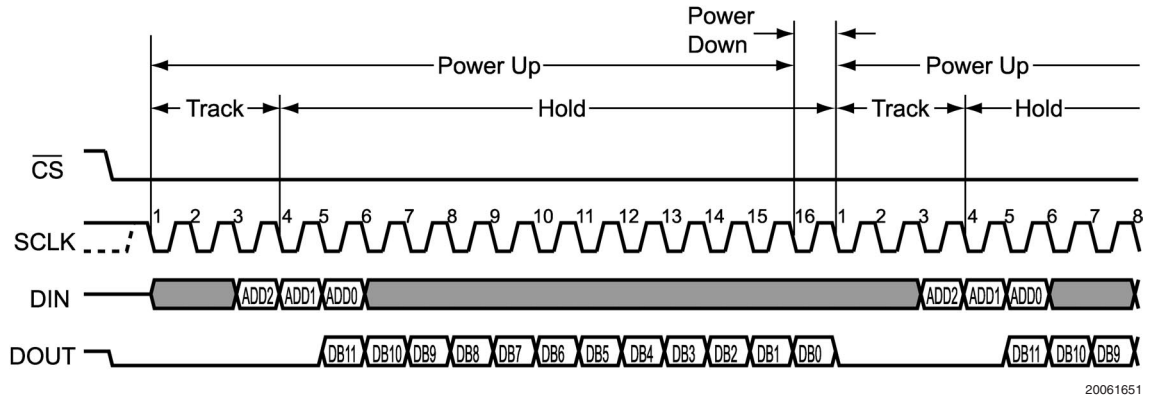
Power Down

Power Up

Power Up

Track

Hold

Track

Hold

$\overline{CS}$

SCLK

1 2 3 4 5 6 7 8 9 10 11 12 13 14 15 16 1 2 3 4 5 6 7 8

DIN

ADD2 ADD1 ADD0

ADD2 ADD1 ADD0

DOUT

DB11 DB10 DB9 DB8 DB7 DB6 DB5 DB4 DB3 DB2 DB1 DB0

DB11 DB10 DB9

20061651